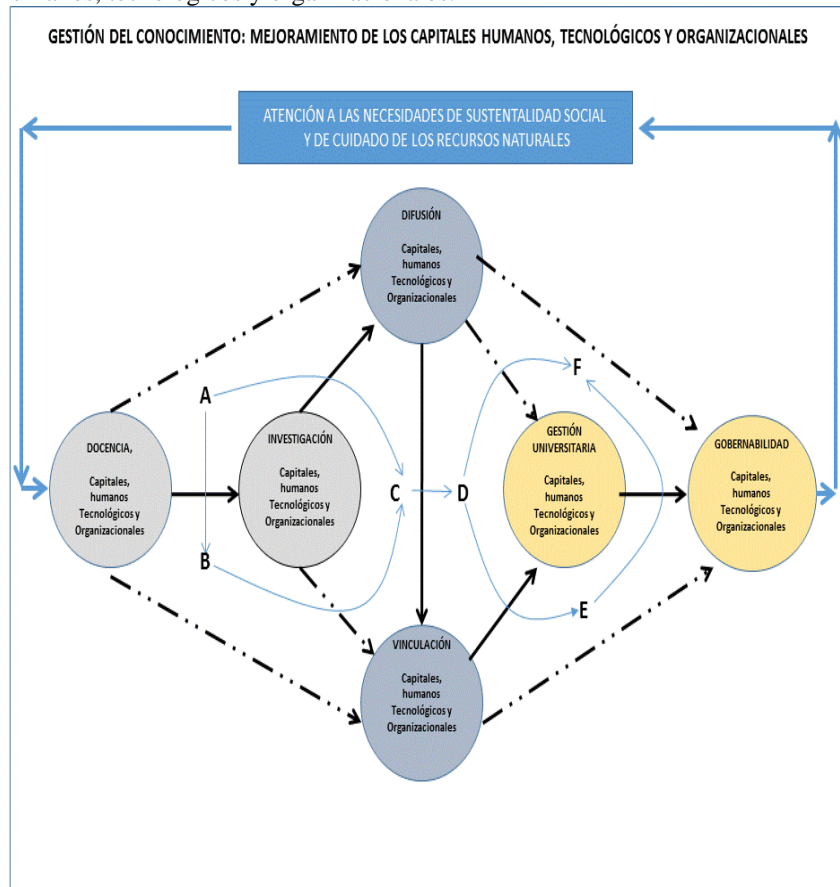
GESTIÓN DEL CONOCIMIENTO: MEJORAMIENTO DE LOS CAPITALES HUMANOS, TECNOLÓGICOS Y ORGANIZACIONALES

ATENCIÓN A LAS NECESIDADES DE SUSTENTALIDAD SOCIAL Y DE CUIDADO DE LOS RECURSOS NATURALES

DIFUSIÓN

Capitales, humanos Tecnológicos y Organizacionales

A

F

DOCENCIA,

Capitales, humanos Tecnológicos y Organizacionales

INVESTIGACIÓN

Capitales, humanos Tecnológicos y Organizacionales

C

D

GESTIÓN UNIVERSITARIA

Capitales, humanos Tecnológicos y Organizacionales

GOBERNABILIDAD

Capitales, humanos Tecnológicos y Organizacionales

B

E

VINCULACIÓN

Capitales, humanos Tecnológicos y Organizacionales